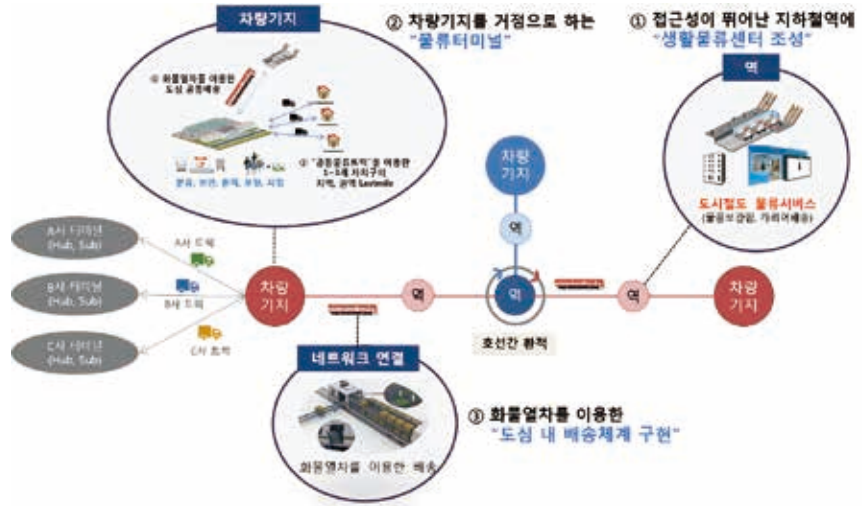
차량기지

② 차량기지를 거점으로 하는
"물류터미널"

① 접근성이 뛰어난 지하철역에
"생활물류센터 조성"

역

① 화물열차를 이용한 도심 공동배송

② "공동물류트럭"을 이용한 1~3회 지차구이 지역, 권역 Lastmile

분류, 하역, 분재, 포장, 저장

차량기지

역

도시철도 물류서비스
(물품보관함, 카트여배송)

A사 터미널 (Hub, Sub)

B사 터미널 (Hub, Sub)

C사 터미널 (Hub, Sub)

A사 트럭

B사 트럭

C사 트럭

차량기지

역

역

역

차량기지

호선간 환적

네트워크 연결

③ 화물열차를 이용한
"도심 내 배송체계 구현"

화물열차를 이용한 배송